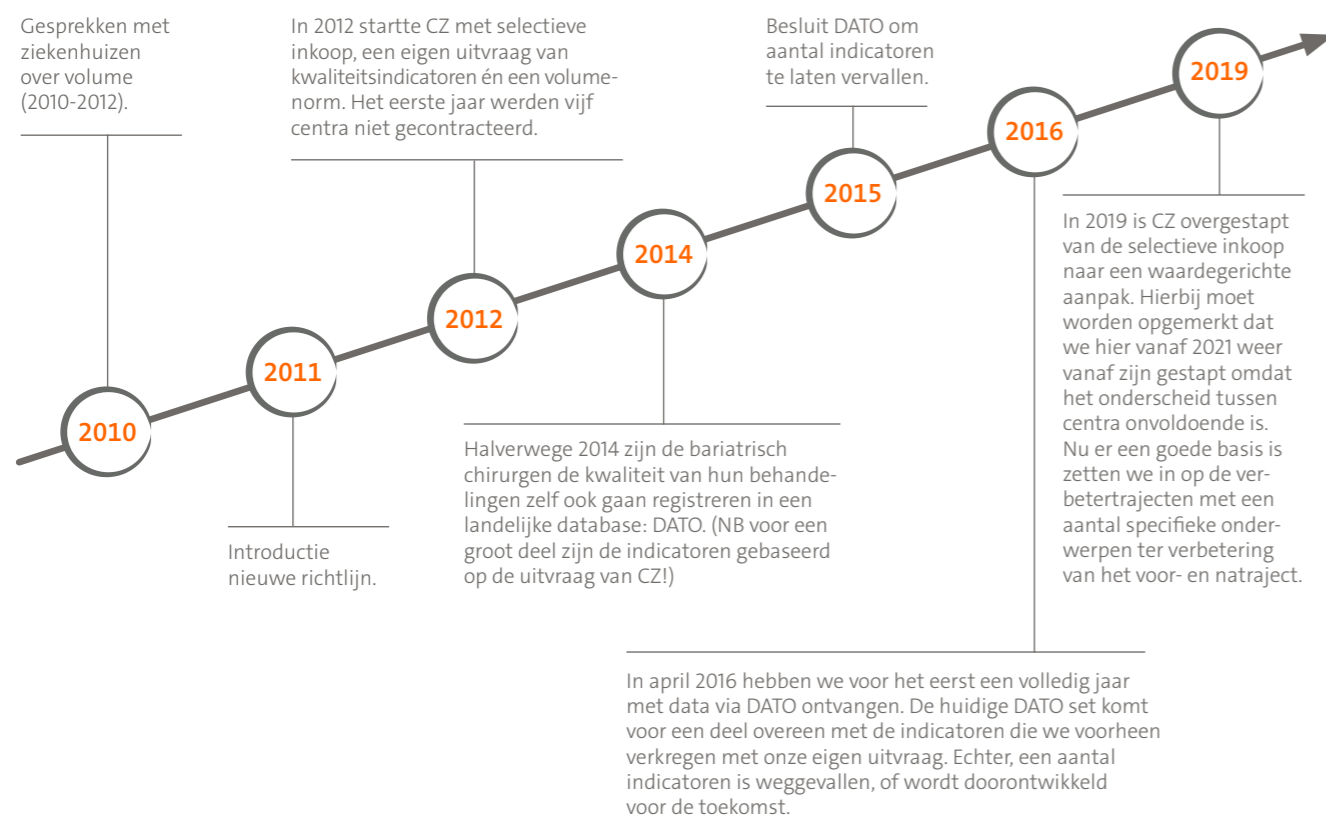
Gesprekken met ziekenhuizen over volume (2010-2012).

In 2012 startte CZ met selectieve inkoop, een eigen uitvraag van kwaliteitsindicatoren én een volumenorm. Het eerste jaar werden vijf centra niet gecontracteerd.

Besluit DATO om aantal indicatoren te laten vervallen.

2019

2016

2015

2014

2012

2011

2010

In 2019 is CZ overgestapt van de selectieve inkoop naar een waardegerichte aanpak. Hierbij moet worden opgemerkt dat we hier vanaf 2021 weer vanaf zijn gestapt omdat het onderscheid tussen centra onvoldoende is. Nu er een goede basis is zetten we in op de verbetertrajecten met een aantal specifieke onderwerpen ter verbetering van het voor- en natraject.

Halverwege 2014 zijn de bariatrisch chirurgen de kwaliteit van hun behandelingen zelf ook gaan registreren in een landelijke database: DATO. (NB voor een groot deel zijn de indicatoren gebaseerd op de uitvraag van CZ!)

Introductie nieuwe richtlijn.

In april 2016 hebben we voor het eerst een volledig jaar met data via DATO ontvangen. De huidige DATO set komt voor een deel overeen met de indicatoren die we voorheen verkregen met onze eigen uitvraag. Echter, een aantal indicatoren is weggevallen, of wordt doorontwikkeld voor de toekomst.